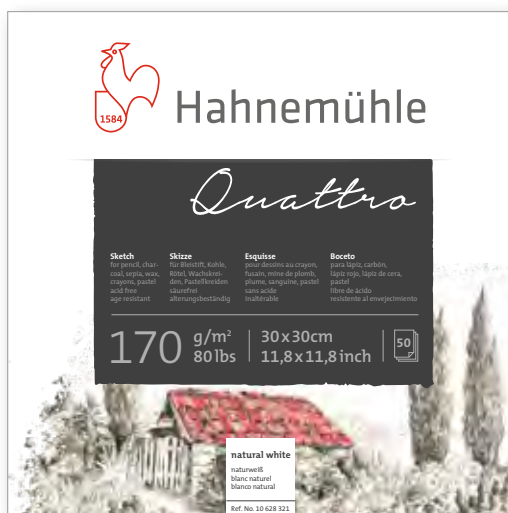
1584

Hahnemühle

Quattro

Sketch
for pencil, charcoal, sepia, wax, crayons, pastel
acid free
age resistant

Skizze
für Bleistift, Kohle, Rötel, Wachskreiden, Pastellkreiden
säurefrei
alterungsbeständig

Esquisse
pour dessins au crayon, fusain, mine de plomb, plume, sanguine, pastel
sans acide
inaltérable

Boceto
para lápiz, carbón, lápiz rojo, lápiz de cera, pastel
libre de ácido
resistente al envejecimiento

170 g/m²
80 lbs

30 x 30 cm
11,8 x 11,8 inch

50

natural white
naturweiß
blanc naturel
blanco natural

Ref. No. 10 628 321